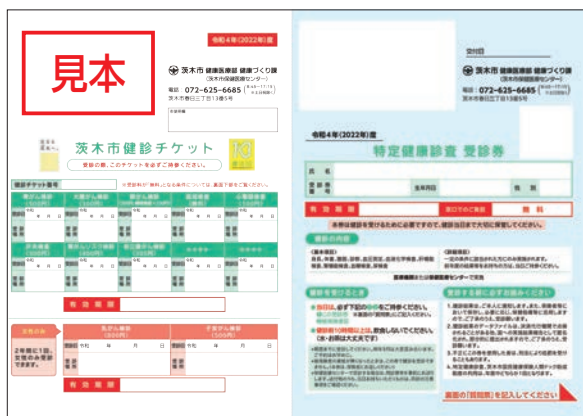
見本

令和4年(2022年)度

茨木市 健康医療部 健康づくり課
(茨木市保健医療センター)

電話 072-625-6685

茨木市春日三丁目13番5号

茨木市健診チケット

受診の際、このチケットを必ずご持参ください。

健診チケット番号

有効期限

乳がん検診

子宮がん検診

令和　年　月　日

受付日

令和4年(2022年)度

茨木市 健康医療部 健康づくり課
(茨木市保健医療センター)

電話 072-625-6685

茨木市春日三丁目13番5号

特定健康診査 受診券

氏名

生年月日

性別

有効期限

窓口でのご負担

無料

健診の内容

健診を受けるとき

受診する前に必ずお読みください

裏面の「問診票」を記入してください